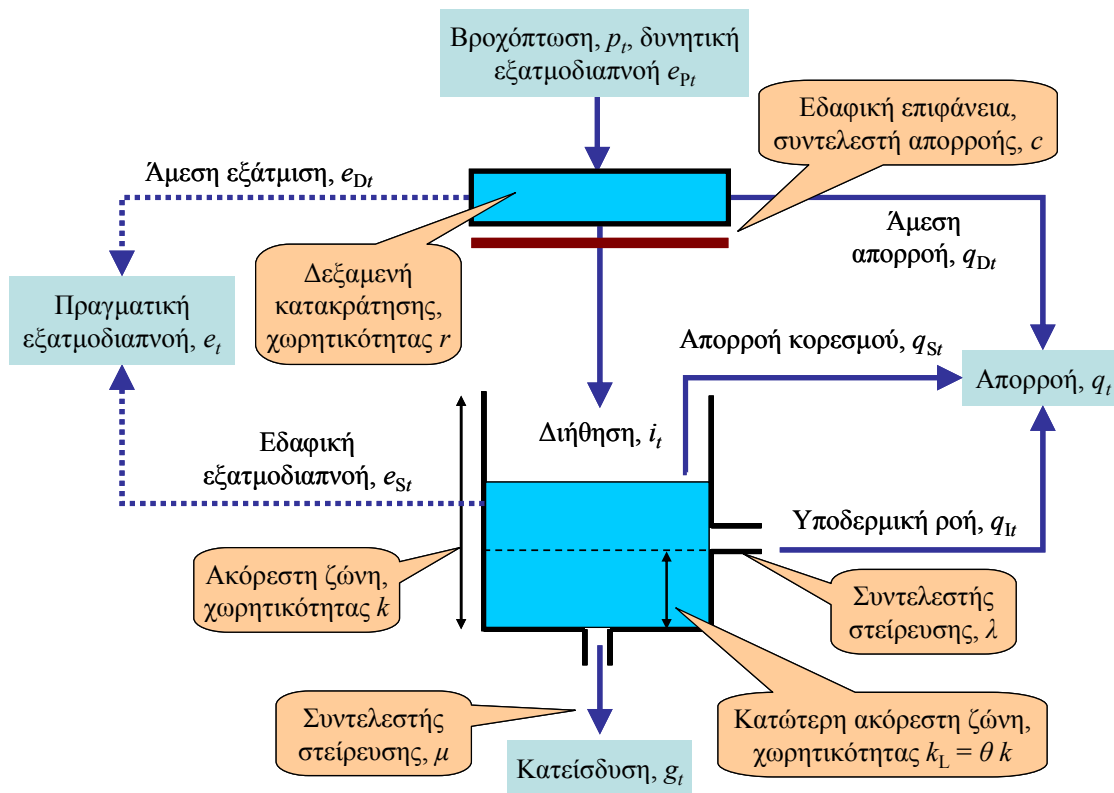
Βροχόπτωση, $p_t$, δυνητική εξατμοδιαπνοή $e_{Pt}$

Εδαφική επιφάνεια, συντελεστή απορροής, $c$

Άμεση εξάτμιση, $e_{Dt}$

Άμεση απορροή, $q_{Dt}$

Δεξαμενή κατακράτησης, χωρητικότητας $r$

Πραγματική εξατμοδιαπνοή, $e_t$

Απορροή κορεσμού, $q_{St}$

Απορροή, $q_t$

Διήθηση, $i_t$

Εδαφική εξατμοδιαπνοή, $e_{St}$

Υποδερμική ροή, $q_{It}$

Ακόρεστη ζώνη, χωρητικότητας $k$

Συντελεστής στείρευσης, $\lambda$

Συντελεστής στείρευσης, $\mu$

Κατώτερη ακόρεστη ζώνη, χωρητικότητας $k_L = \theta\ k$

Κατείσδυση, $g_t$